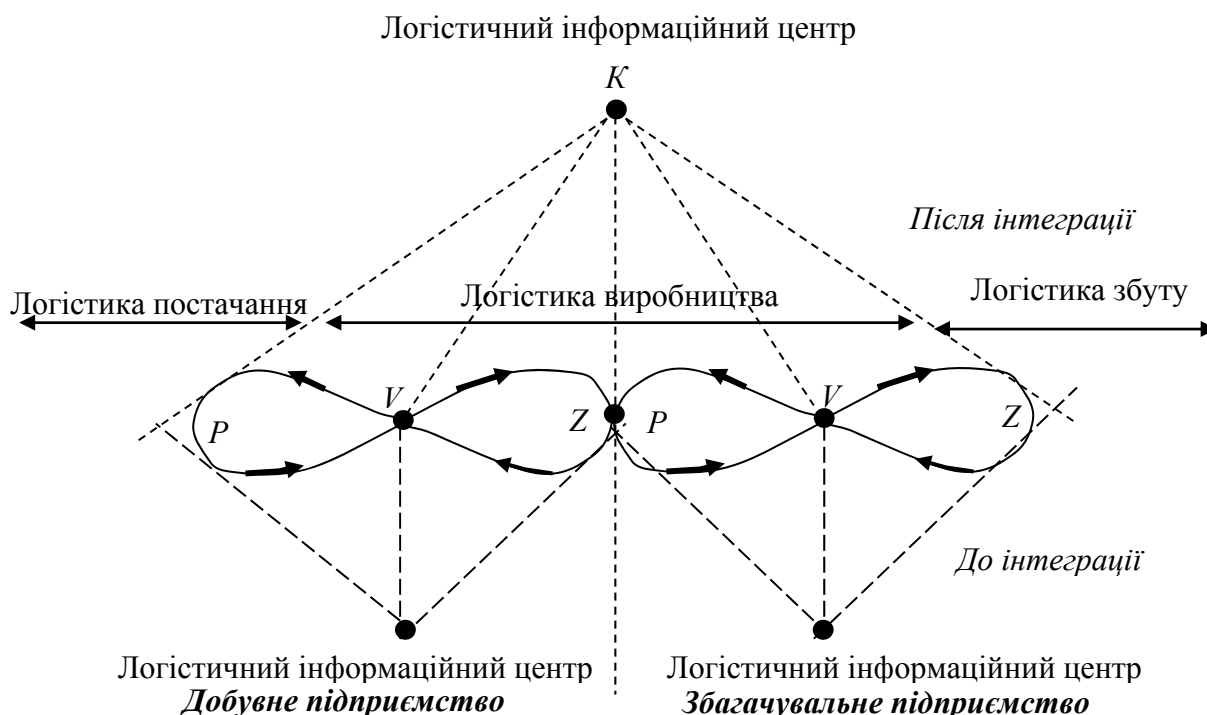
Логістичний інформаційний центр

K

Після інтеграції

Логістика постачання

Логістика виробництва

Логістика збуту

V

P

Z

P

V

Z

До інтеграції

Логістичний інформаційний центр
**Добувне підприємство**

Логістичний інформаційний центр
**Збагачувальне підприємство**